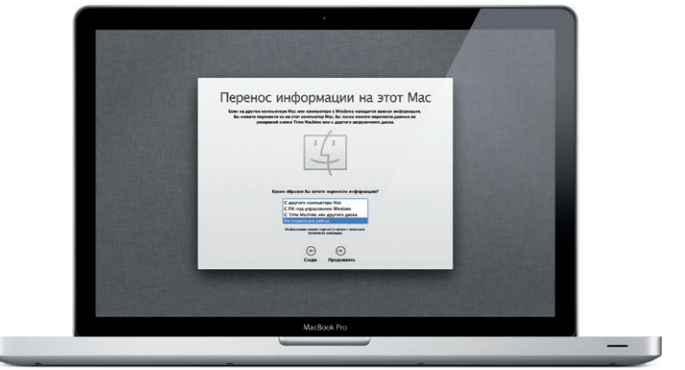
Перенос информации на этот Mac

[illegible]

Каким образом Вы хотите перенести информацию?

С другого компьютера Mac
С ПК под управлением Windows
С Time Machine или другого диска
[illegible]

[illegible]

Сзади Продолжить

MacBook Pro